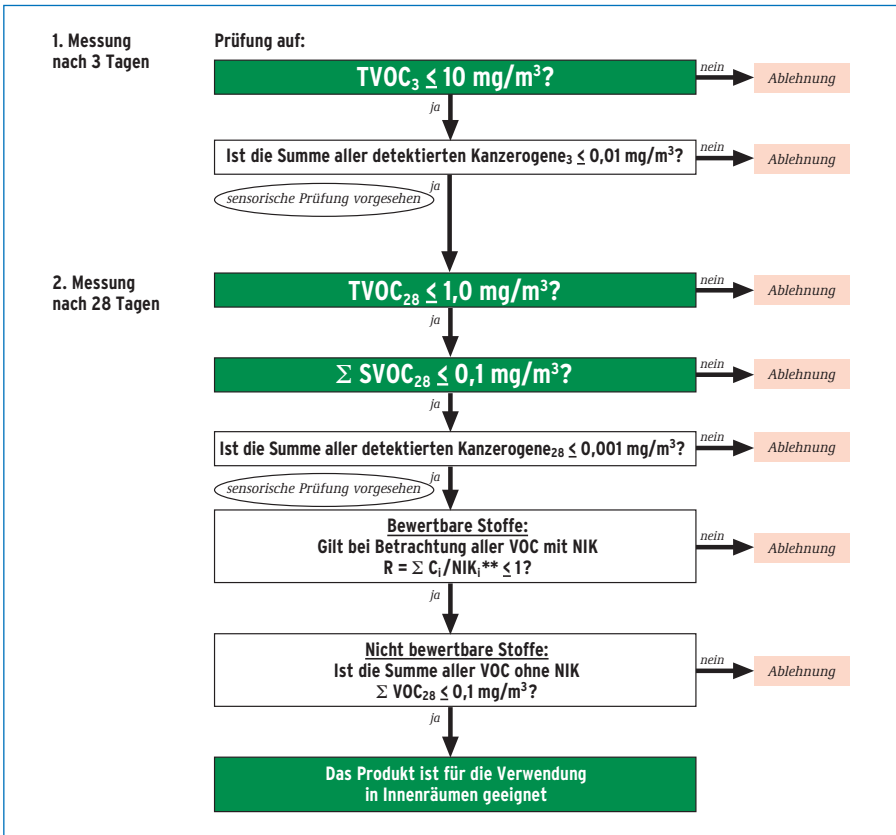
1. Messung nach 3 Tagen

Prüfung auf:

$TVOC_3 \leq 10$ mg/m$^3$?

nein

Ablehnung

ja

Ist die Summe aller detektierten Kanzerogene$_3 \leq 0{,}01$ mg/m$^3$?

nein

Ablehnung

ja

sensorische Prüfung vorgesehen

2. Messung nach 28 Tagen

$TVOC_{28} \leq 1{,}0$ mg/m$^3$?

nein

Ablehnung

ja

$\Sigma$ $SVOC_{28} \leq 0{,}1$ mg/m$^3$?

nein

Ablehnung

ja

Ist die Summe aller detektierten Kanzerogene$_{28} \leq 0{,}001$ mg/m$^3$?

nein

Ablehnung

ja

sensorische Prüfung vorgesehen

Bewertbare Stoffe:
Gilt bei Betrachtung aller VOC mit NIK
$R = \Sigma$ $C_i/NIK_i$** $\leq 1$?

nein

Ablehnung

ja

Nicht bewertbare Stoffe:
Ist die Summe aller VOC ohne NIK
$\Sigma$ $VOC_{28} \leq 0{,}1$ mg/m$^3$?

nein

Ablehnung

ja

Das Produkt ist für die Verwendung in Innenräumen geeignet